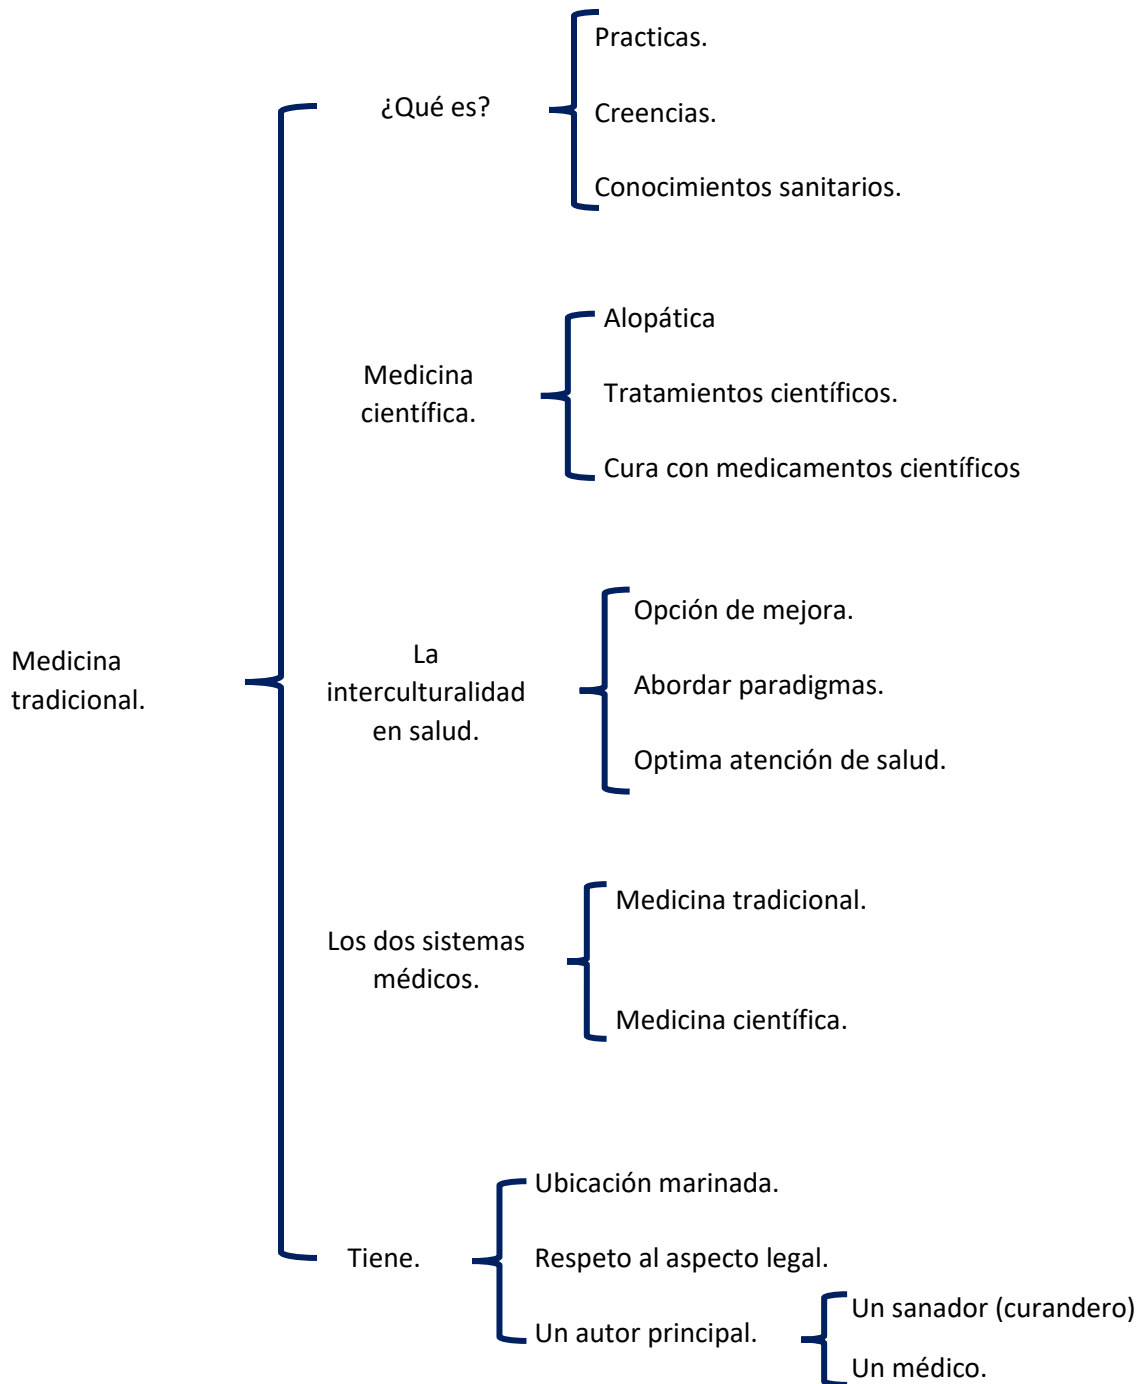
Medicina tradicional.

¿Qué es?

Practicas.

Creencias.

Conocimientos sanitarios.

Medicina científica.

Alopática

Tratamientos científicos.

Cura con medicamentos científicos

La interculturalidad en salud.

Opción de mejora.

Abordar paradigmas.

Optima atención de salud.

Los dos sistemas médicos.

Medicina tradicional.

Medicina científica.

Tiene.

Ubicación marinada.

Respeto al aspecto legal.

Un autor principal.

Un sanador (curandero)

Un médico.